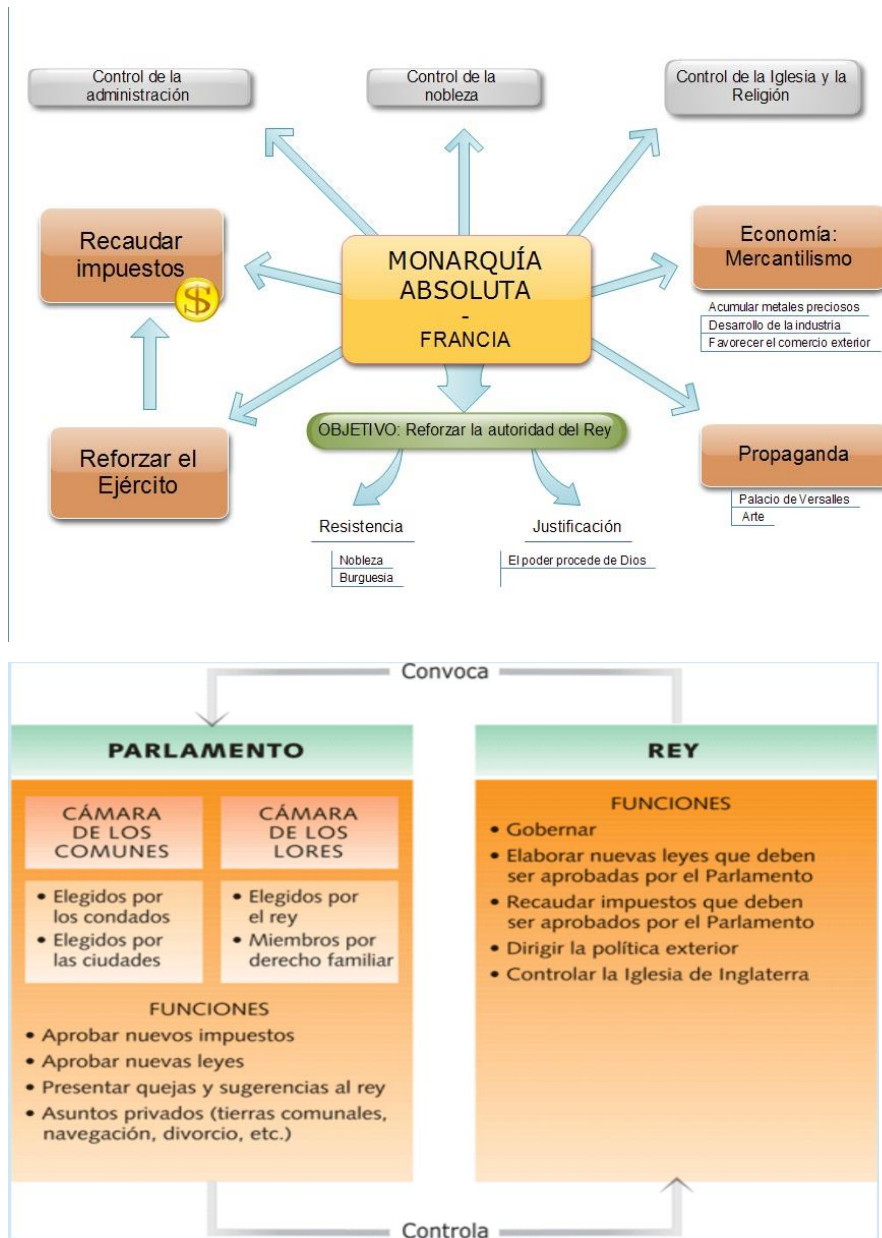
Control de la administración

Control de la nobleza

Control de la Iglesia y la Religión

Recaudar impuestos

$

MONARQUÍA ABSOLUTA - FRANCIA

Economía: Mercantilismo

Acumular metales preciosos
Desarrollo de la industria
Favorecer el comercio exterior

Reforzar el Ejército

OBJETIVO: Reforzar la autoridad del Rey

Propaganda

Palacio de Versalles
Arte

Resistencia

Nobleza
Burguesia

Justificación

El poder procede de Dios

Convoca

PARLAMENTO

CÁMARA DE LOS COMUNES

• Elegidos por los condados
• Elegidos por las ciudades

CÁMARA DE LOS LORES

• Elegidos por el rey
• Miembros por derecho familiar

FUNCIONES
• Aprobar nuevos impuestos
• Aprobar nuevas leyes
• Presentar quejas y sugerencias al rey
• Asuntos privados (tierras comunales, navegación, divorcio, etc.)

REY

FUNCIONES
• Gobernar
• Elaborar nuevas leyes que deben ser aprobadas por el Parlamento
• Recaudar impuestos que deben ser aprobados por el Parlamento
• Dirigir la política exterior
• Controlar la Iglesia de Inglaterra

Controla